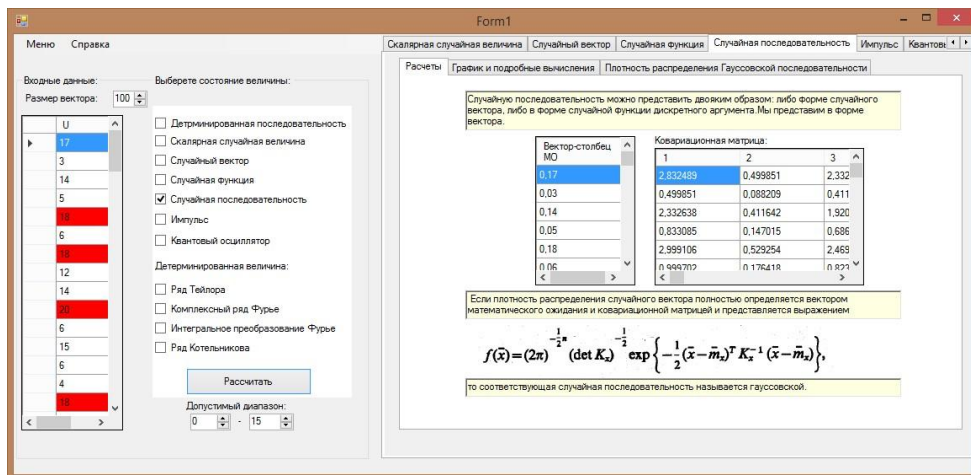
Form1

Меню Справка

Входные данные:
Размер вектора: 100

| U |
|---|
| 17 |
| 3 |
| 14 |
| 5 |
| 18 |
| 6 |
| 18 |
| 12 |
| 14 |
| 20 |
| 6 |
| 15 |
| 6 |
| 4 |
| 18 |

Выберете состояние величины:

Детерминированная последовательность
Скалярная случайная величина
Случайный вектор
Случайная функция
Случайная последовательность
Импульс
Квантовый осциллятор

Детерминированная величина:

Ряд Тейлора
Комплексный ряд Фурье
Интегральное преобразование Фурье
Ряд Котельникова

Рассчитать

Допустимый диапазон:
0 - 15

Скалярная случайная величина | Случайный вектор | Случайная функция | Случайная последовательность | Импульс | Квантовь

Расчеты | График и подробные вычисления | Плотность распределения Гауссовской последовательности

Случайную последовательность можно представить двояким образом: либо форме случайного вектора, либо в форме случайной функции дискретного аргумента.Мы представим в форме вектора.

| Вектор-столбец МО |
|---|
| 0,17 |
| 0,03 |
| 0,14 |
| 0,05 |
| 0,18 |
| 0,06 |

Ковариационная матрица:

| 1 | 2 | 3 |
|---|---|---|
| 2,832489 | 0,499851 | 2,332 |
| 0,499851 | 0,088209 | 0,411 |
| 2,332638 | 0,411642 | 1,920 |
| 0,833085 | 0,147015 | 0,686 |
| 2,999106 | 0,529254 | 2,469 |
| 0,999702 | 0,176418 | 0,823 |

Если плотность распределения случайного вектора полностью определяется вектором математического ожидания и ковариационной матрицей и представляется выражением

$f(\bar{x})=(2\pi)^{-\frac{1}{2}n}(\det K_x)^{-\frac{1}{2}}\exp\left\{-\frac{1}{2}(\bar{x}-\bar{m}_x)^T K_x^{-1}(\bar{x}-\bar{m}_x)\right\},$

то соответствующая случайная последовательность называется гауссовской.